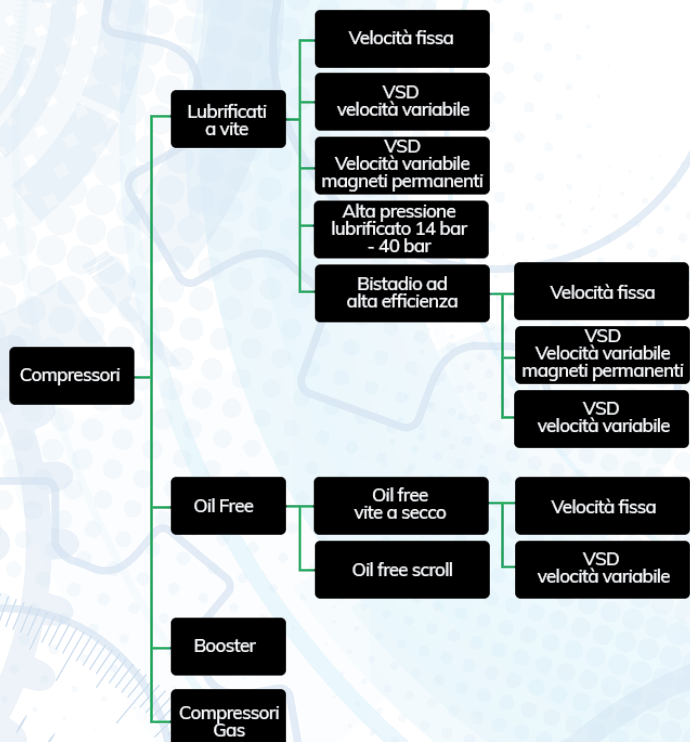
Compressori

Lubrificati a vite

Velocità fissa

VSD
velocità variabile

VSD
Velocità variabile
magneti permanenti

Alta pressione
lubrificato 14 bar
- 40 bar

Bistadio ad
alta efficienza

Velocità fissa

VSD
Velocità variabile
magneti permanenti

VSD
velocità variabile

Oil Free

Oil free
vite a secco

Velocità fissa

VSD
velocità variabile

Oil free scroll

Booster

Compressori
Gas